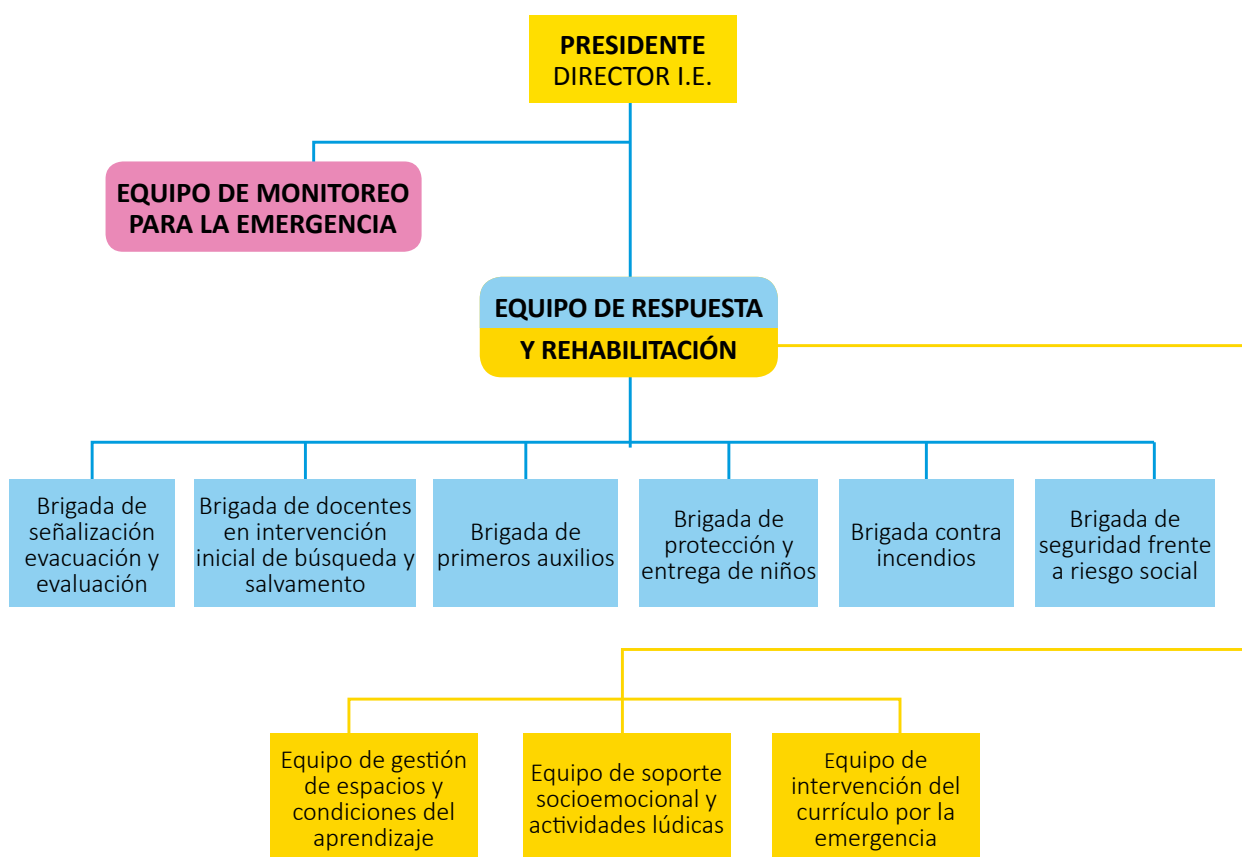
PRESIDENTE
DIRECTOR I.E.

EQUIPO DE MONITOREO PARA LA EMERGENCIA

EQUIPO DE RESPUESTA
Y REHABILITACIÓN

Brigada de señalización evacuación y evaluación

Brigada de docentes en intervención inicial de búsqueda y salvamento

Brigada de primeros auxilios

Brigada de protección y entrega de niños

Brigada contra incendios

Brigada de seguridad frente a riesgo social

Equipo de gestión de espacios y condiciones del aprendizaje

Equipo de soporte socioemocional y actividades lúdicas

Equipo de intervención del currículo por la emergencia